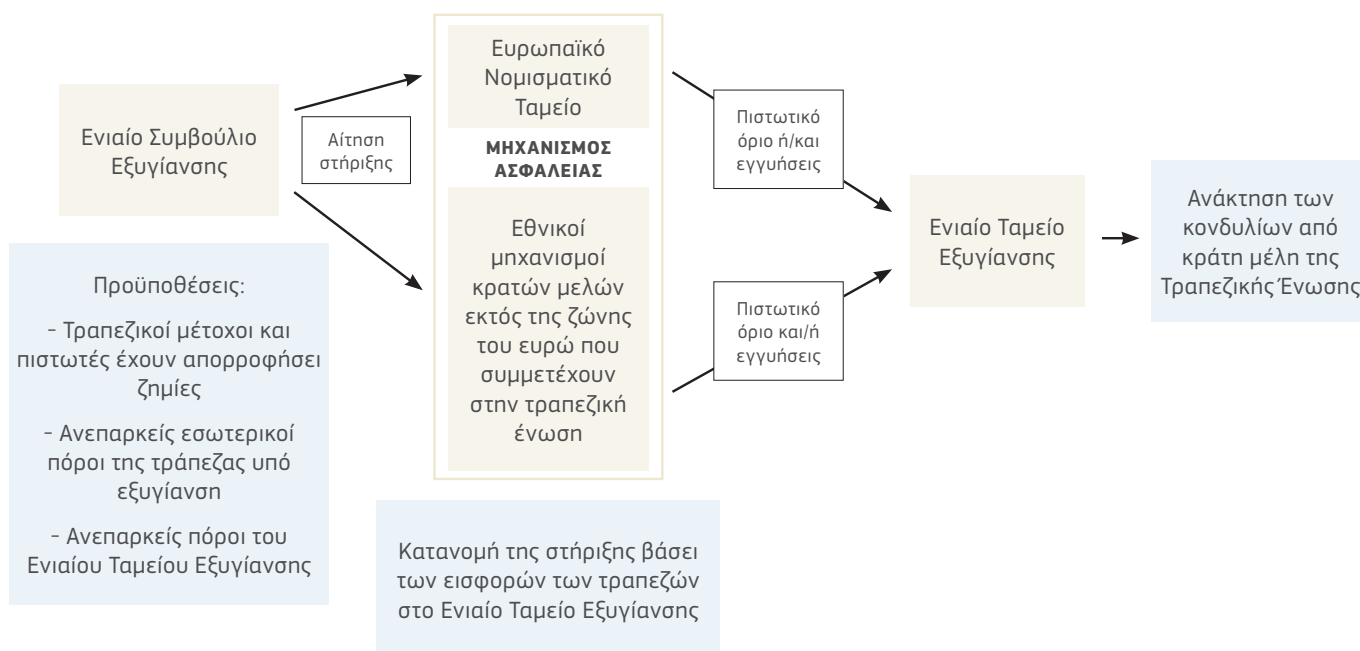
Ενιαίο Συμβούλιο Εξυγίανσης

Αίτηση στήριξης

Ευρωπαϊκό Νομισματικό Ταμείο

ΜΗΧΑΝΙΣΜΟΣ ΑΣΦΑΛΕΙΑΣ

Εθνικοί μηχανισμοί κρατών μελών εκτός της ζώνης του ευρώ που συμμετέχουν στην τραπεζική ένωση

Πιστωτικό όριο ή/και εγγυήσεις

Πιστωτικό όριο και/ή εγγυήσεις

Ενιαίο Ταμείο Εξυγίανσης

Ανάκτηση των κονδυλίων από κράτη μέλη της Τραπεζικής Ένωσης

Προϋποθέσεις:

- Τραπεζικοί μέτοχοι και πιστωτές έχουν απορροφήσει ζημίες

- Ανεπαρκείς εσωτερικοί πόροι της τράπεζας υπό εξυγίανση

- Ανεπαρκείς πόροι του Ενιαίου Ταμείου Εξυγίανσης

Κατανομή της στήριξης βάσει των εισφορών των τραπεζών στο Ενιαίο Ταμείο Εξυγίανσης